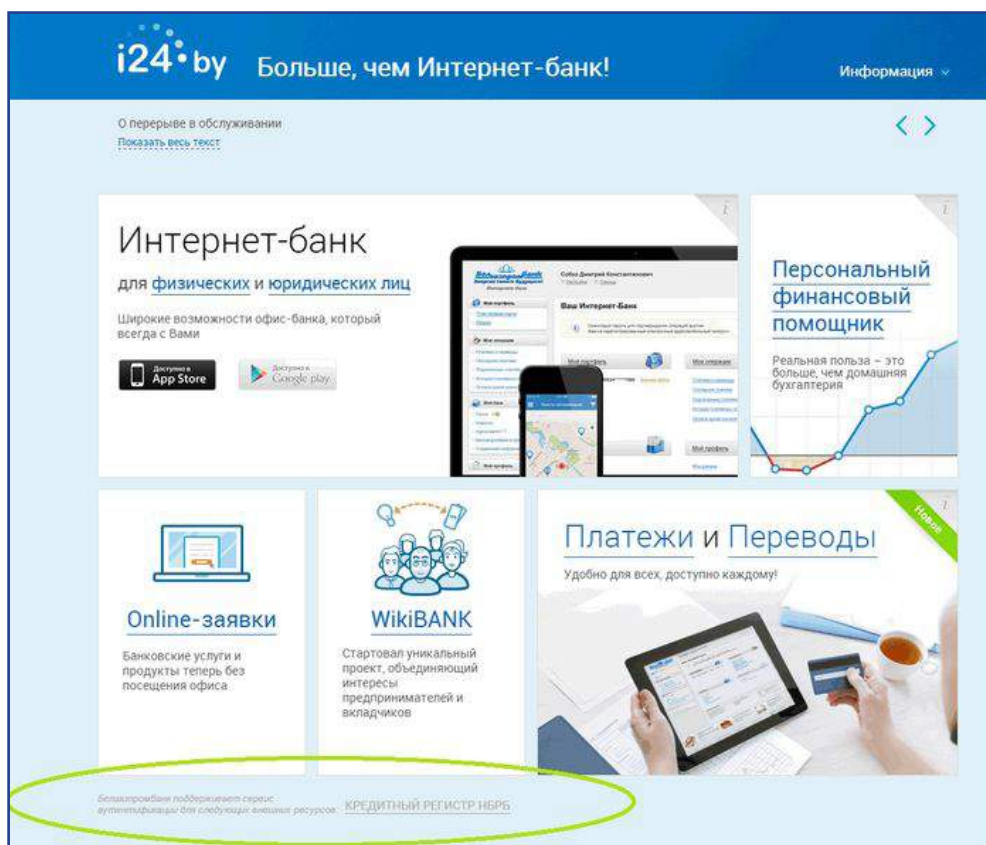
i24·by Больше, чем Интернет-банк!

Информация

О перерыве в обслуживании
Показать весь текст

Интернет-банк

для физических и юридических лиц

Широкие возможности офис-банка, который всегда с Вами

Доступно в App Store

Доступно в Google play

Ваш Интернет-Банк

Персональный финансовый помощник

Реальная польза – это больше, чем домашняя бухгалтерия

Online-заявки

Банковские услуги и продукты теперь без посещения офиса

WikiBANK

Стартовал уникальный проект, объединяющий интересы предпринимателей и вкладчиков

Новое

Платежи и Переводы

Удобно для всех, доступно каждому!

Белагропромбанк поддерживает сервис аутентификации для следующих внешних ресурсов: КРЕДИТНЫЙ РЕГИСТР НБРБ